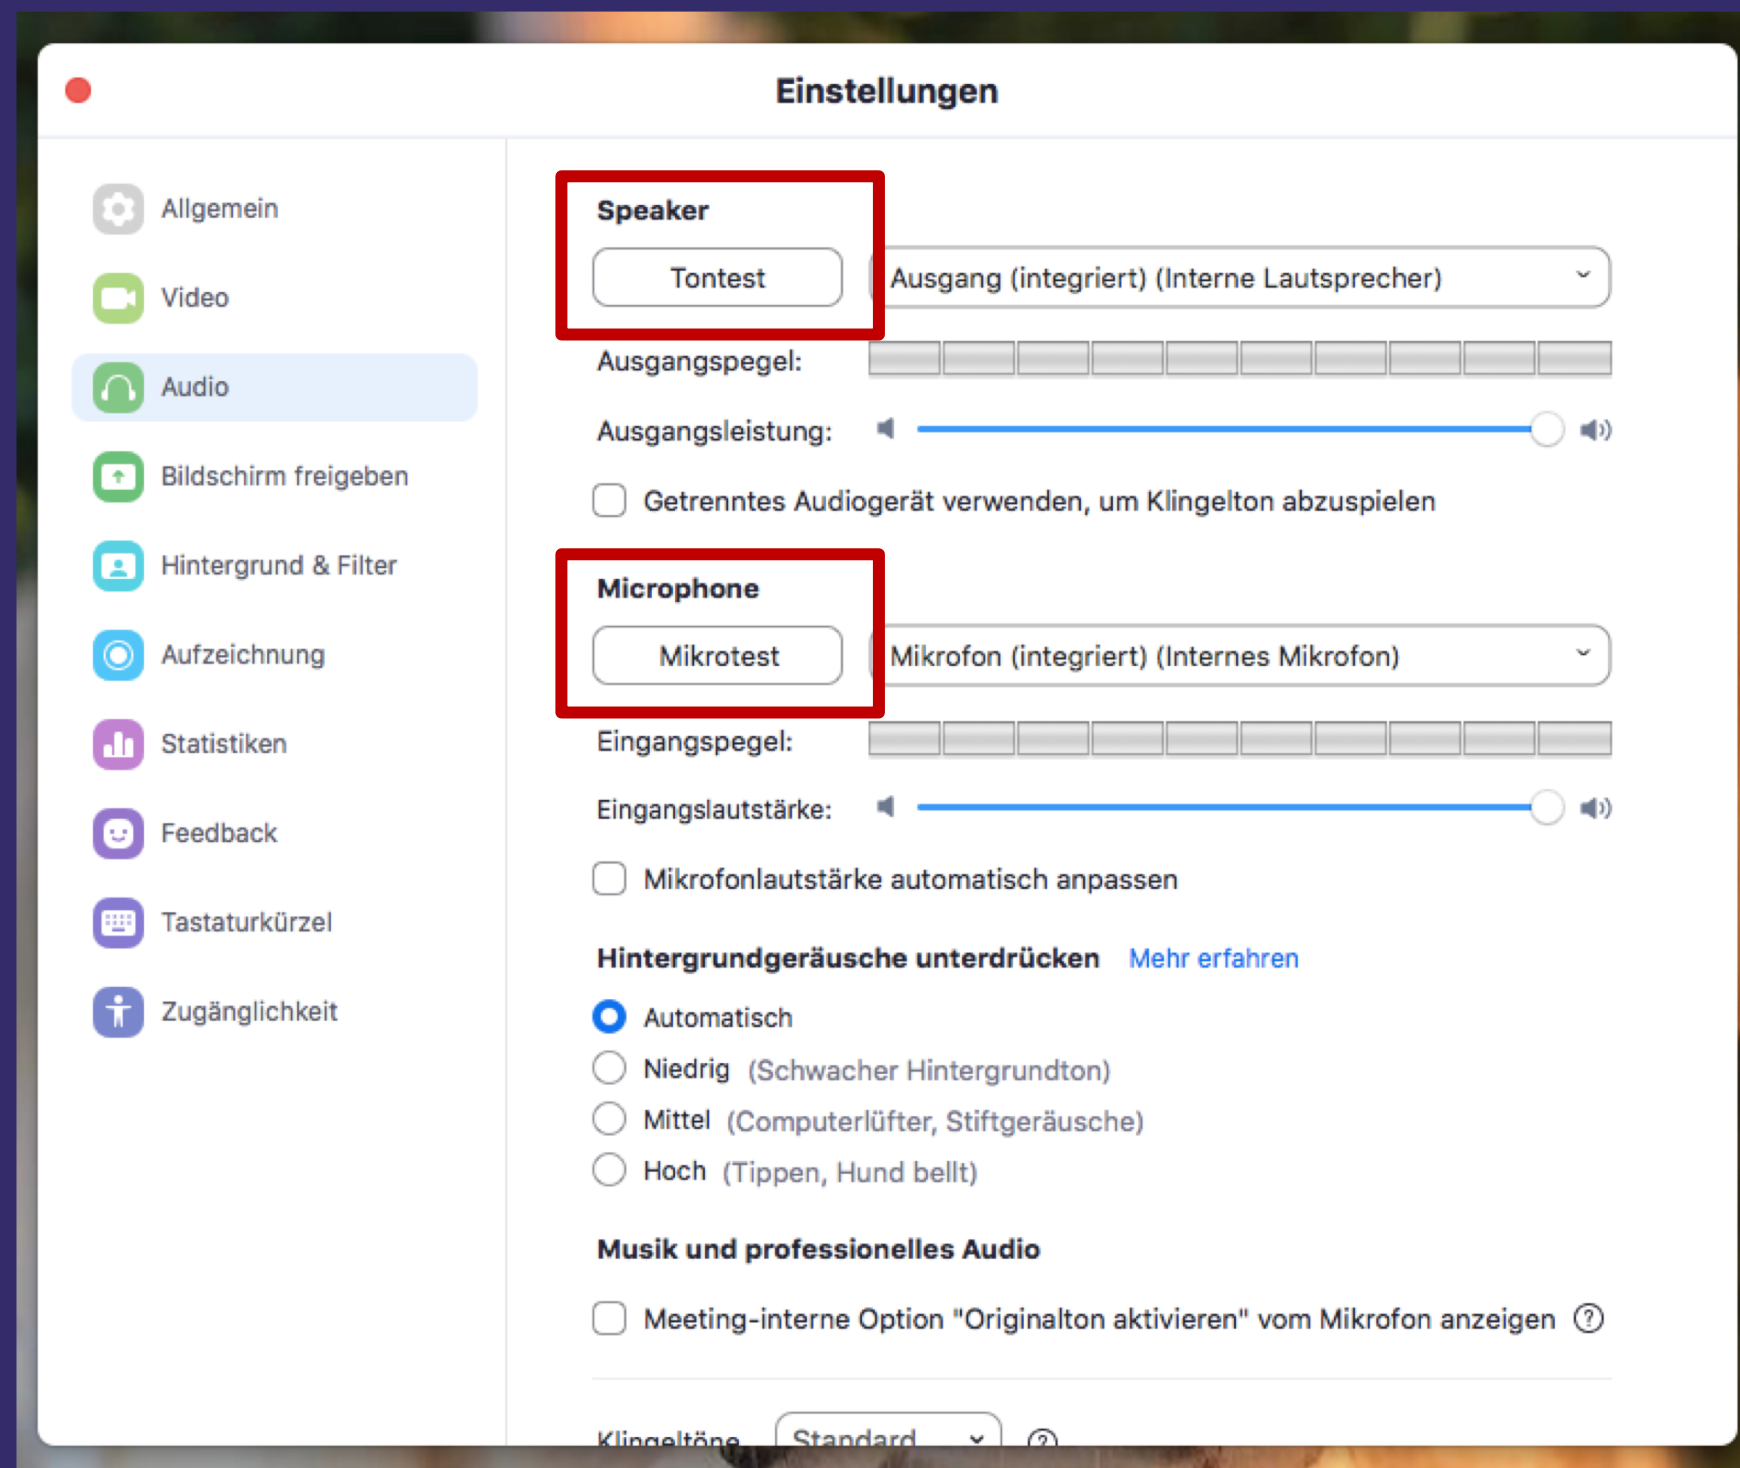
Einstellungen

Allgemein
Video
Audio
Bildschirm freigeben
Hintergrund & Filter
Aufzeichnung
Statistiken
Feedback
Tastaturkürzel
Zugänglichkeit

Speaker
Tontest
Ausgang (integriert) (Interne Lautsprecher)
Ausgangspegel:
Ausgangsleistung:
Getrenntes Audiogerät verwenden, um Klingelton abzuspielen

Microphone
Mikrotest
Mikrofon (integriert) (Internes Mikrofon)
Eingangspegel:
Eingangslautstärke:
Mikrofonlautstärke automatisch anpassen

Hintergrundgeräusche unterdrücken Mehr erfahren
Automatisch
Niedrig (Schwacher Hintergrundton)
Mittel (Computerlüfter, Stiftgeräusche)
Hoch (Tippen, Hund bellt)

Musik und professionelles Audio
Meeting-interne Option "Originalton aktivieren" vom Mikrofon anzeigen

Klingeltöne Standard